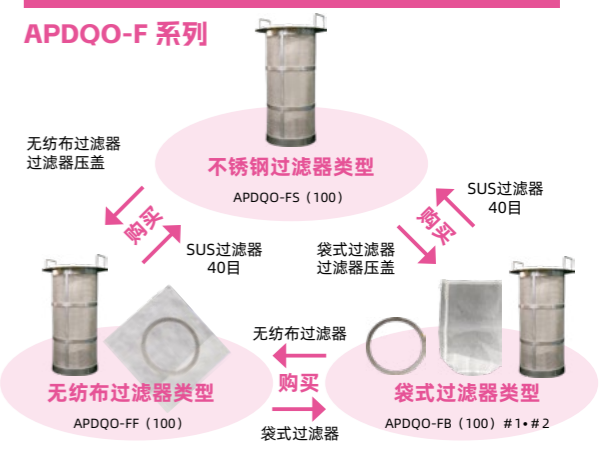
APDQO-F 系列

无纺布过滤器
过滤器压盖

不锈钢过滤器类型
APDQO-FS（100）

SUS过滤器
40目

购买

购买

SUS过滤器
40目

袋式过滤器
过滤器压盖

无纺布过滤器

购买

无纺布过滤器类型
APDQO-FF（100）

袋式过滤器

袋式过滤器类型
APDQO-FB（100）＃1•＃2